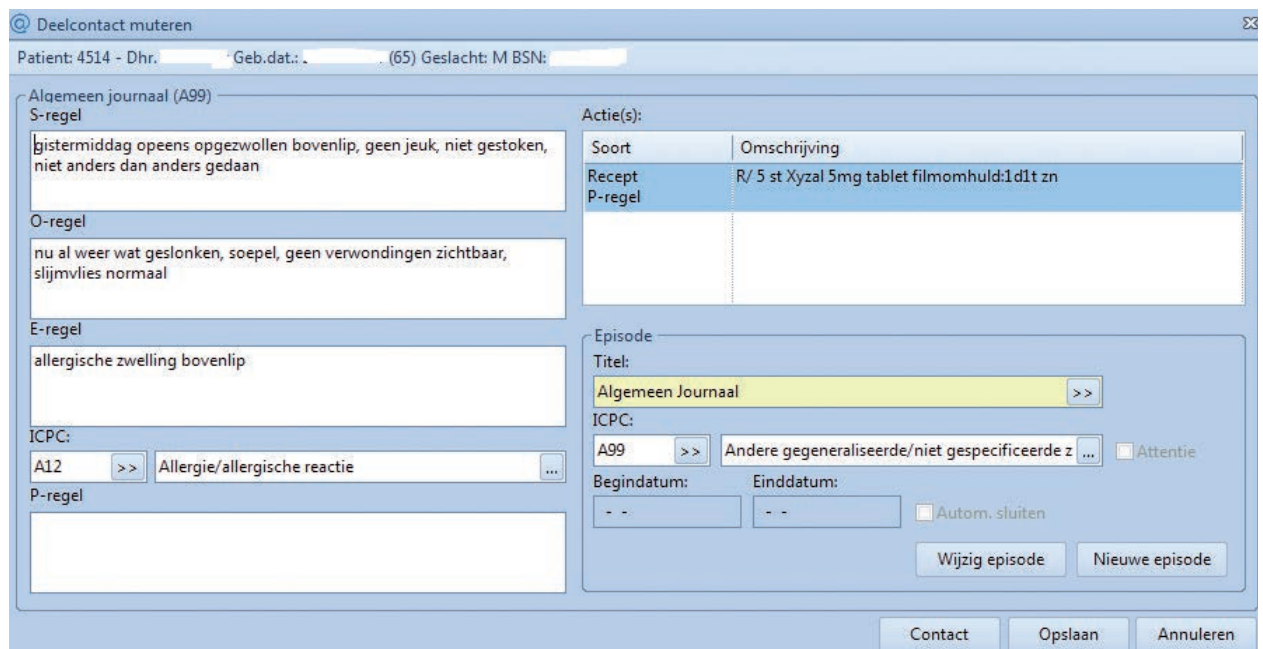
Deelcontact muteren

Patient: 4514 - Dhr. Geb.dat.: . . (65) Geslacht: M BSN:

Algemeen journaal (A99)

S-regel

gistermiddag opeens opgezwollen bovenlip, geen jeuk, niet gestoken, niet anders dan anders gedaan

O-regel

nu al weer wat geslonken, soepel, geen verwondingen zichtbaar, slijmvlies normaal

E-regel

allergische zwelling bovenlip

ICPC:

A12 >> Allergie/allergische reactie ...

P-regel

Actie(s):

| Soort | Omschrijving |
|---|---|
| Recept P-regel | R/ 5 st Xyzal 5mg tablet filmomhuld:1d1t zn |

Episode

Titel:

Algemeen Journaal >>

ICPC:

A99 >> Andere gegeneraliseerde/niet gespecificeerde z ... Attentie

Begindatum: - -

Einddatum: - -

Autom. sluiten

Wijzig episode

Nieuwe episode

Contact

Opslaan

Annuleren